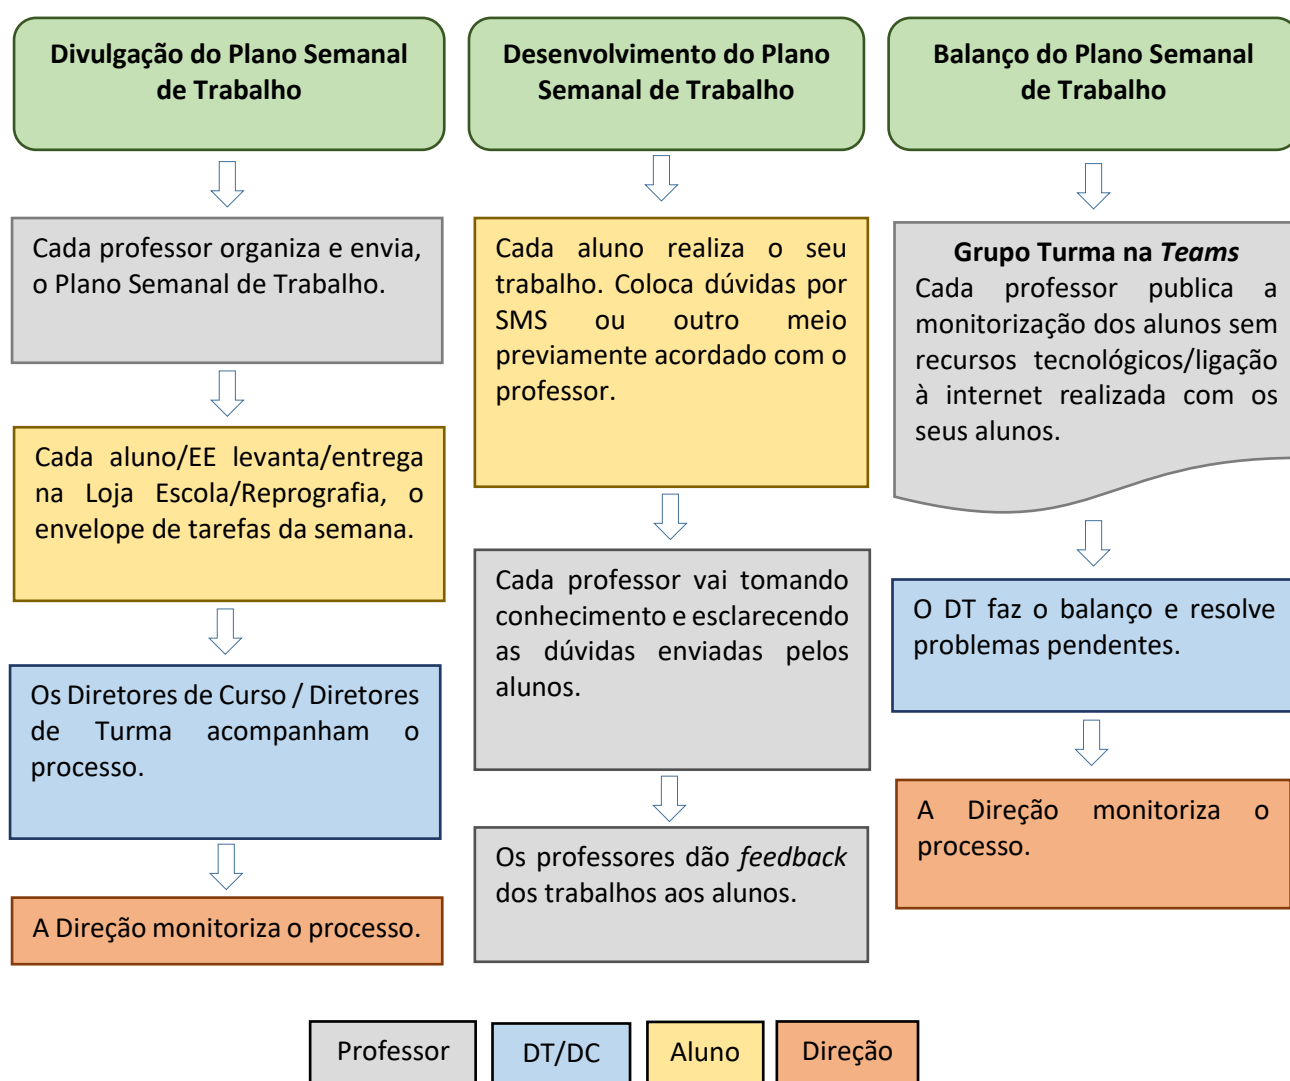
**Divulgação do Plano Semanal de Trabalho**

Cada professor organiza e envia, o Plano Semanal de Trabalho.

Cada aluno/EE levanta/entrega na Loja Escola/Reprografia, o envelope de tarefas da semana.

Os Diretores de Curso / Diretores de Turma acompanham o processo.

A Direção monitoriza o processo.

**Desenvolvimento do Plano Semanal de Trabalho**

Cada aluno realiza o seu trabalho. Coloca dúvidas por SMS ou outro meio previamente acordado com o professor.

Cada professor vai tomando conhecimento e esclarecendo as dúvidas enviadas pelos alunos.

Os professores dão *feedback* dos trabalhos aos alunos.

**Balanço do Plano Semanal de Trabalho**

**Grupo Turma na *Teams***
Cada professor publica a monitorização dos alunos sem recursos tecnológicos/ligação à internet realizada com os seus alunos.

O DT faz o balanço e resolve problemas pendentes.

A Direção monitoriza o processo.

Professor
DT/DC
Aluno
Direção